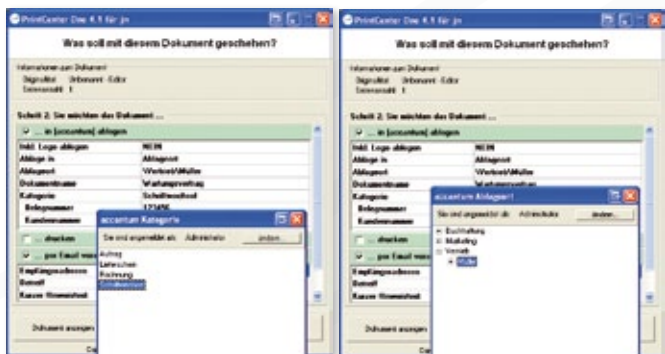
PrintCenter One 4.1 für jx

Was soll mit diesem Dokument geschehen?

Informationen zum Dokument
Dignaltitel Unbenannt - Editor
Seitenanzahl 1

Schritt 2: Sie möchten das Dokument ...

... in [accantum] ablegen

| | |
|---|---|
| Inkl. Logo ablegen | NEIN |
| Ablage in | Ablageort |
| Ablageort | Vertrieb\Müller |
| Dokumentname | Wartungsvertrag |
| Kategorie | Schriftwechsel |
| Belegnummer | 123456 |
| Kundennummer | |

... drucken

... per Email versenden

Empfängeradresse
Betreff
Kurze Hinweistext

accantum Kategorie

Sie sind angemeldet als: Administrator ändern...

Auftrag
Lieferschein
Rechnung
Schriftwechsel

Dokument anzeigen

PrintCenter One 4.1 für jx

Was soll mit diesem Dokument geschehen?

Informationen zum Dokument
Dignaltitel Unbenannt - Editor
Seitenanzahl 1

Schritt 2: Sie möchten das Dokument ...

... in [accantum] ablegen

| | |
|---|---|
| Inkl. Logo ablegen | NEIN |
| Ablage in | Ablageort |
| Ablageort | Vertrieb\Müller |
| Dokumentname | Wartungsvertrag |
| Kategorie | |
| Belegnummer | |
| Kundennummer | |

... drucken

... per Email versenden

Empfängeradresse
Betreff
Kurze Hinweistext

accantum Ablageort

Sie sind angemeldet als: Administrator ändern...

Buchhaltung
Marketing
Vertrieb
Müller

Dokument anzeigen